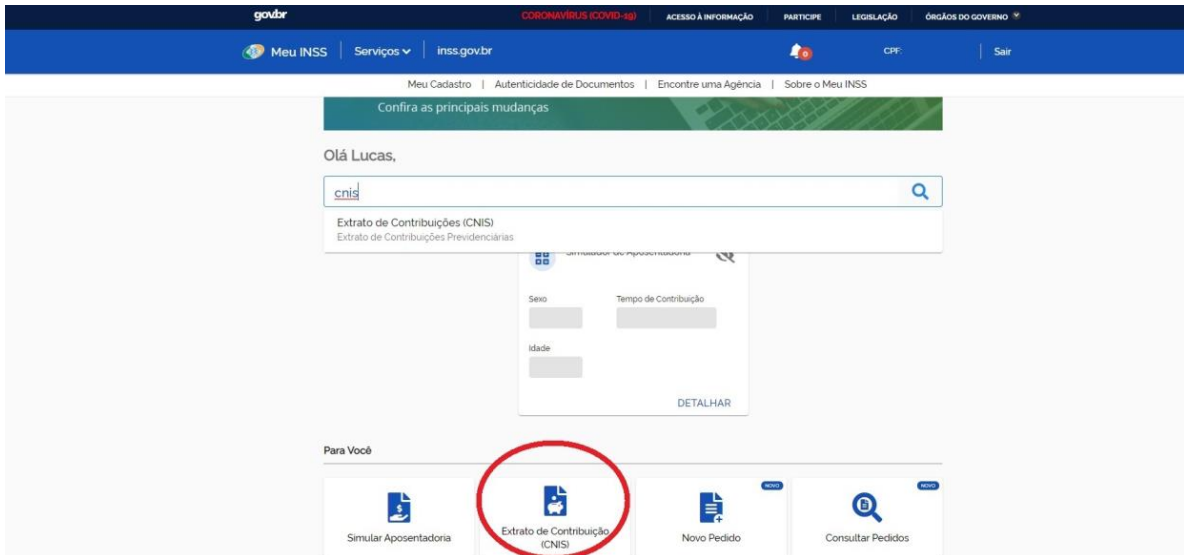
gov.br CORONAVÍRUS (COVID-19) ACESSO À INFORMAÇÃO PARTICIPE LEGISLAÇÃO ÓRGÃOS DO GOVERNO

Meu INSS | Serviços | inss.gov.br 0 CPF: Sair

Meu Cadastro | Autenticidade de Documentos | Encontre uma Agência | Sobre o Meu INSS

Confira as principais mudanças

Olá Lucas,

cnis

Extrato de Contribuições (CNIS)
Extrato de Contribuições Previdenciárias

Simulador de Aposentadoria

Sexo
Tempo de Contribuição
Idade

DETALHAR

Para Você

Simular Aposentadoria

Extrato de Contribuição (CNIS)

NOVO
Novo Pedido

NOVO
Consultar Pedidos